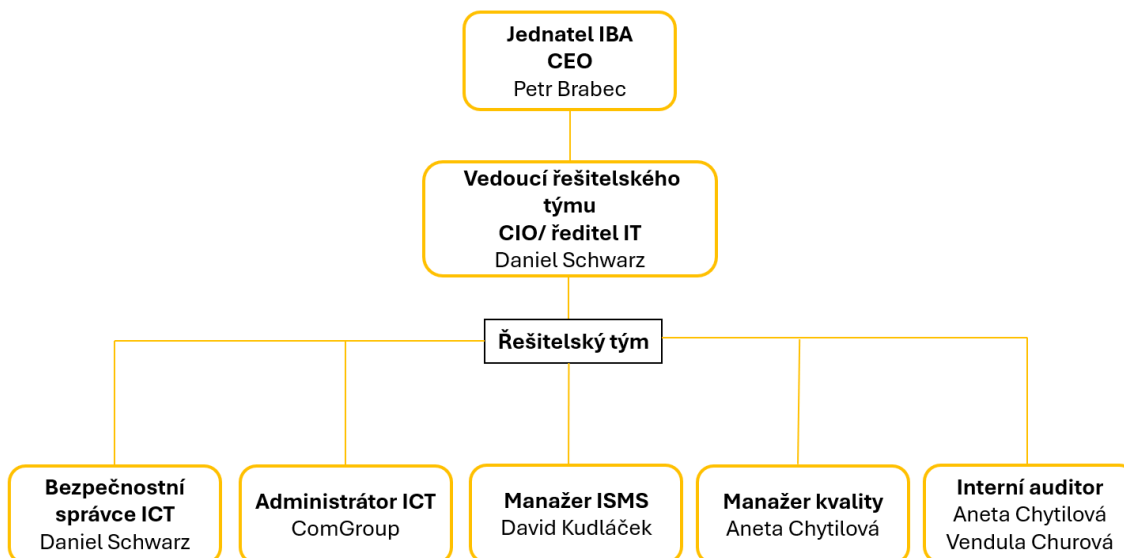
Jednatel IBA
CEO
Petr Brabec

Vedoucí řešitelského týmu
CIO/ ředitel IT
Daniel Schwarz

Řešitelský tým

Bezpečnostní správce ICT
Daniel Schwarz

Administrátor ICT
ComGroup

Manažer ISMS
David Kudláček

Manažer kvality
Aneta Chytilová

Interní auditor
Aneta Chytilová
Vendula Churová